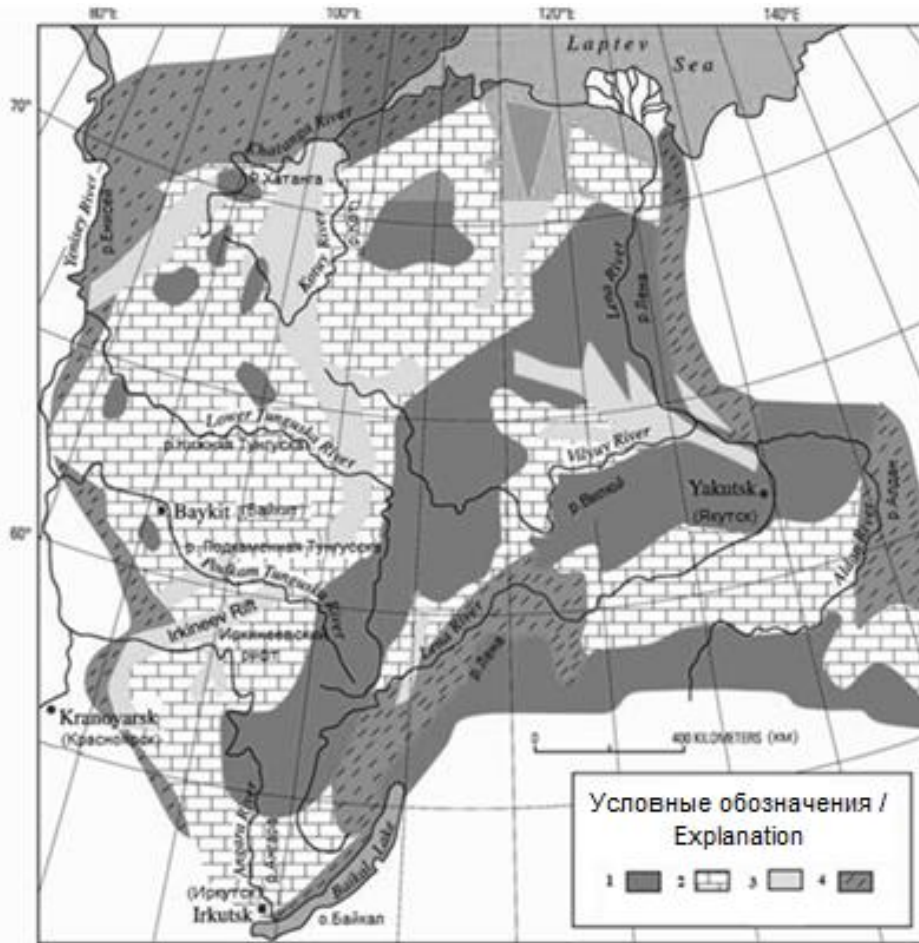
80°E
100°E
120°E
140°E
70°
Laptev Sea
Khatanga River
р.Хатанга
Yenisey River
р.Енисей
Kotuy River
р.Котуй
Lena River
р.Лена
Lower Tunguska River
р.Нижняя Тунгуска
Vilyuy River
р.Вилюй
Yakutsk
(Якутск)
Baykit (Байкит)
60°
р.Подкаменная Тунгуска
Podkam Tunguska River
Irkineev Rift
Иркинеевский рифт
Lena River
р.Лена
Aldan River
р.Алдан
Krasnoyarsk
(Красноярск)
0
400 KILOMETERS (KM)
Angara River
р.Ангара
Baikal Lake
о.Байкал
(Иркутск)
Irkutsk
Условные обозначения / Explanation
1 2 3 4